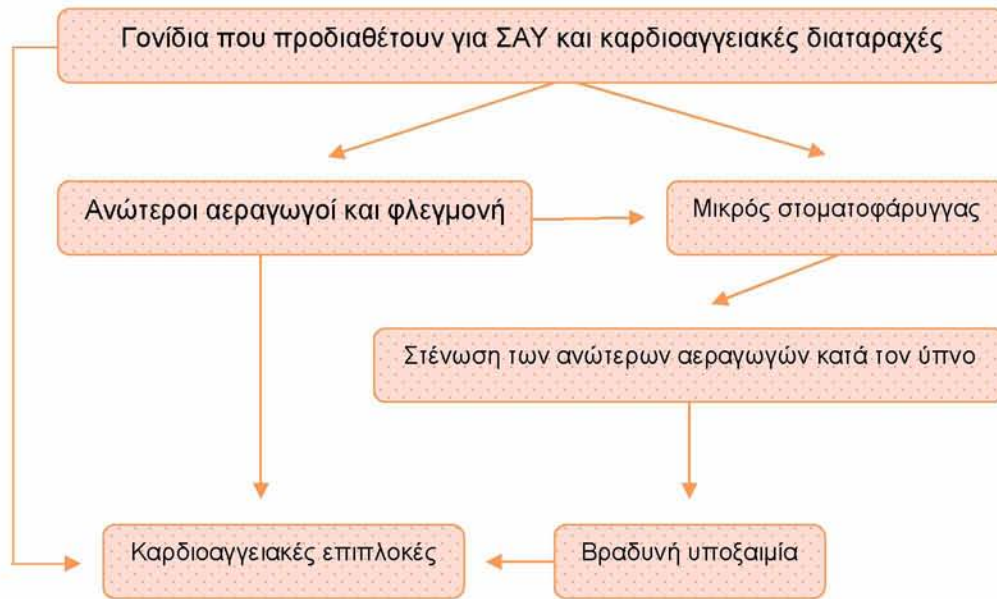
Γονίδια που προδιαθέτουν για ΣΑΥ και καρδιοαγγειακές διαταραχές

Ανώτεροι αεραγωγοί και φλεγμονή

Μικρός στοματοφάρυγγας

Στένωση των ανώτερων αεραγωγών κατά τον ύπνο

Καρδιοαγγειακές επιπλοκές

Βραδυνή υποξαιμία